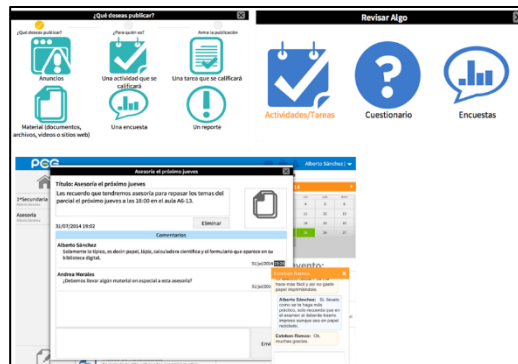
¿Qué deseas publicar?
¿Qué deseas publicar?
¿Para quién es?
Arma la publicación
Anuncios
Una actividad que se calificará
Una tarea que se calificará
Material (documentos, archivos, videos o sitios web)
Una encuesta
Un reporte

Revisar Algo
Actividades/Tareas
Cuestionario
Encuestas

PCG
Alberto Sánchez
Asesoría el próximo jueves
1°Secundaria
Asesoría
Título: Asesoría el próximo jueves
Les recuerdo que tendremos asesoría para repasar los temas del parcial el próximo jueves a las 10:00 en el aula AG-13.
31/07/2014 19:02
Eliminar
Comentarios
Alberto Sánchez
Solamente lo típico, es decir papel, lápiz, calculadora científica y el formulario que aparece en su biblioteca digital.
31/jul/2014
Andrea Morales
¿Debemos llevar algún material en especial a esta asesoría?
31/jul/2014
Esteban Ramos
Esteban Ramos
hojas más fácil y así no gasto papel imprimiéndolas.
Alberto Sánchez: Sí, Revisé como se le haga más práctico, solo recuerde que en el examen sí deberá traerlo impreso aunque sea en papel reciclado.
Esteban Ramos: Ok, muchas gracias.
Evento:
Env